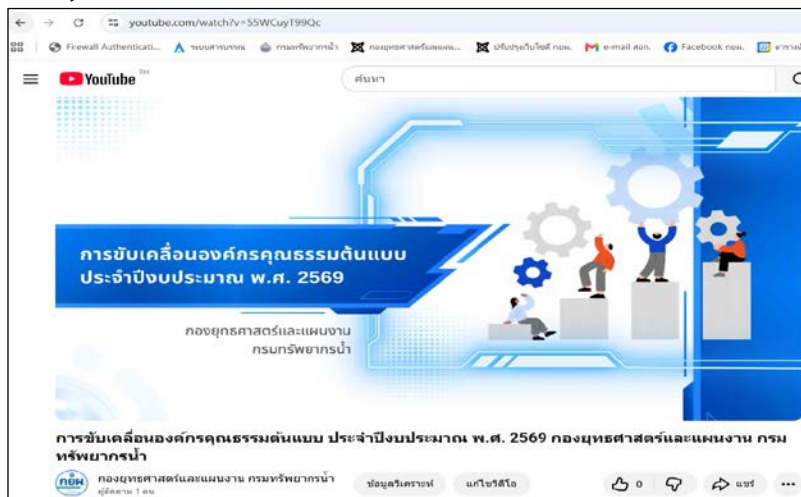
youtube.com/watch?v=55WCuyT99Qc

Firewall Authenticati... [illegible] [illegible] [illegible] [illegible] e-mail สอท. Facebook กยผ. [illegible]

YouTube TH

ค้นหา

การขับเคลื่อนองค์กรคุณธรรมต้นแบบ ประจำปีงบประมาณ พ.ศ. 2569

กองยุทธศาสตร์และแผนงาน กรมทรัพยากรน้ำ

การขับเคลื่อนองค์กรคุณธรรมต้นแบบ ประจำปีงบประมาณ พ.ศ. 2569 กองยุทธศาสตร์และแผนงาน กรมทรัพยากรน้ำ

กยผ

กองยุทธศาสตร์และแผนงาน กรมทรัพยากรน้ำ
ผู้ติดตาม 1 คน

ข้อมูลวิเคราะห์

แก้ไขวิดีโอ

0

แชร์

...